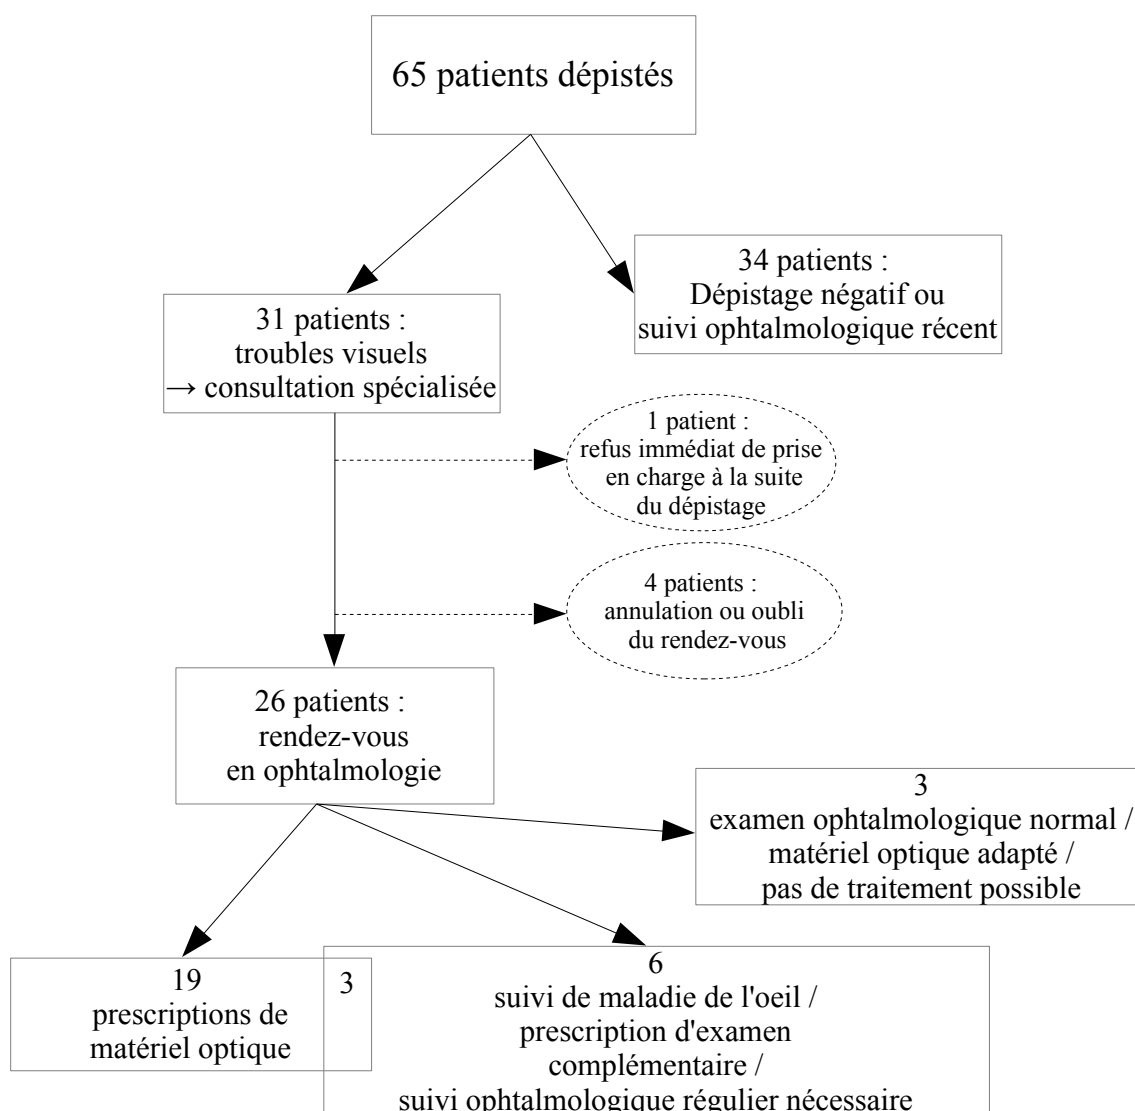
65 patients dépistés

31 patients :
troubles visuels
→ consultation spécialisée

34 patients :
Dépistage négatif ou
suivi ophtalmologique récent

1 patient :
refus immédiat de prise
en charge à la suite
du dépistage

4 patients :
annulation ou oubli
du rendez-vous

26 patients :
rendez-vous
en ophtalmologie

3
examen ophtalmologique normal /
matériel optique adapté /
pas de traitement possible

19
prescriptions de
matériel optique

3

6
suivi de maladie de l'oeil /
prescription d'examen
complémentaire /
suivi ophtalmologique régulier nécessaire